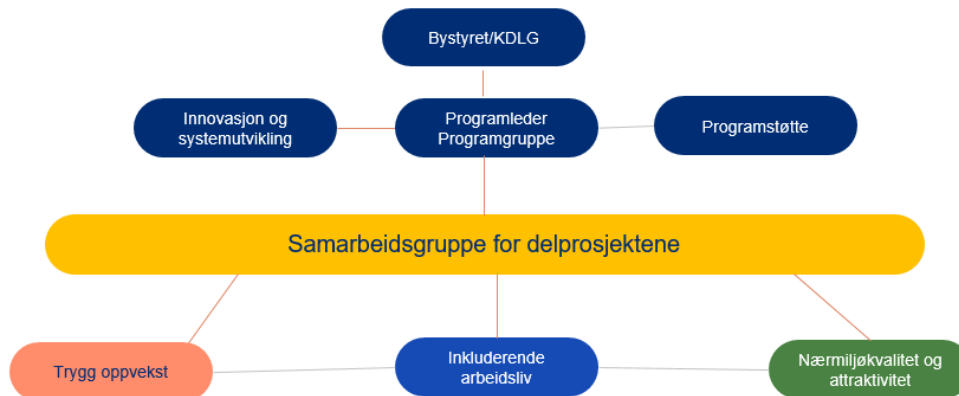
Bystyret/KDLG

Innovasjon og systemutvikling

Programleder Programgruppe

Programstøtte

Samarbeidsgruppe for delprosjektene

Trygg oppvekst

Inkluderende arbeidsliv

Nærmiljøkvalitet og attraktivitet